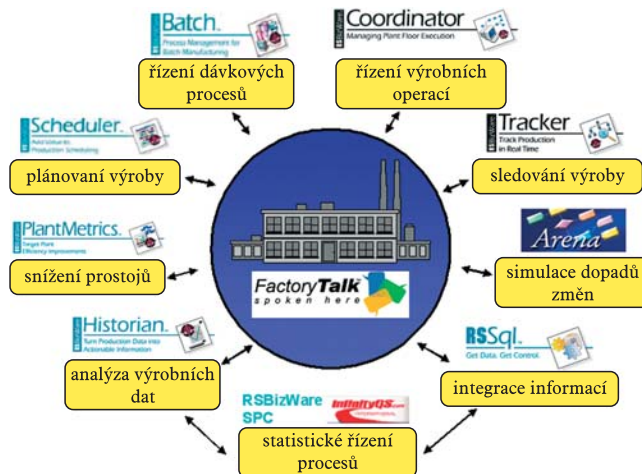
Batch.
Process Management for Batch Manufacturing
řízení dávkových procesů

Coordinator
Managing Plant Floor Execution
řízení výrobních operací

Scheduler.
Automated Production Scheduling
plánovaní výroby

Tracker
Track Production in Real Time
sledování výroby

PlantMetrics.
Target Plant Efficiency Improvements
snížení prostojů

Arena
simulace dopadů změn

FactoryTalk
spoken here

Historian.
Turn Production Data into Actionable Information
analýza výrobních dat

RSSql.
Get Data. Get Control.
integrace informací

RSBizWare SPC
InfinityQS
statistické řízení procesů